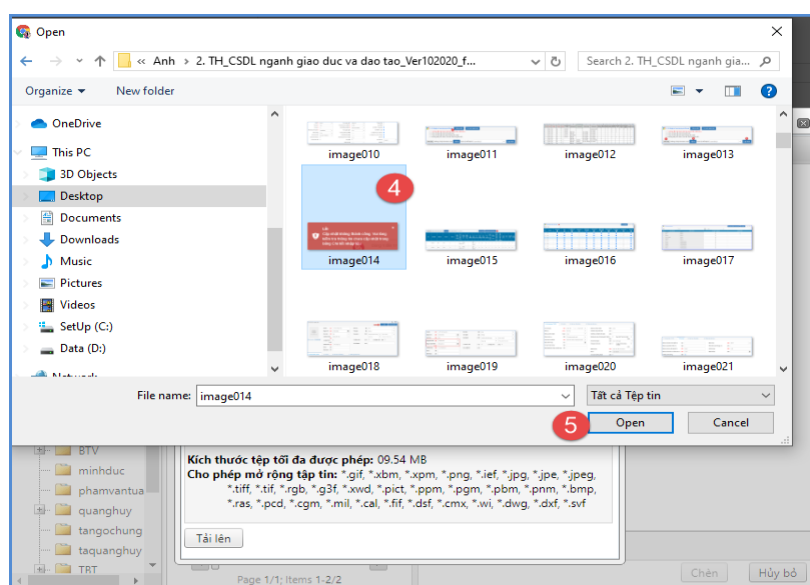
Open

« Anh › 2. TH_CSDL nganh giao duc va dao tao_Ver102020_f...

Search 2. TH_CSDL nganh gia...

Organize ▾ New folder

OneDrive
This PC
3D Objects
Desktop
Documents
Downloads
Music
Pictures
Videos
SetUp (C:)
Data (D:)
Network

image010 image011 image012 image013

4

image014 image015 image016 image017

image018 image019 image020 image021

File name: image014

Tất cả Tệp tin

5

Open Cancel

BTV
minhduc
phamvantua
quanghuy
tangochung
taquanghuy
TRT

Kích thước tệp tối đa được phép: 09.54 MB
Cho phép mở rộng tập tin: *.gif, *.xbm, *.xpm, *.png, *.ief, *.jpg, *.jpe, *.jpeg, *.tiff, *.tif, *.rgb, *.g3f, *.xwd, *.pict, *.ppm, *.pgm, *.pbm, *.pnm, *.bmp, *.ras, *.pcd, *.cgm, *.mil, *.cal, *.fif, *.dsf, *.cmx, *.wi, *.dwg, *.dxf, *.svf

Tải lên

Page 1/1; Items 1-2/2

Chọn Hủy bỏ